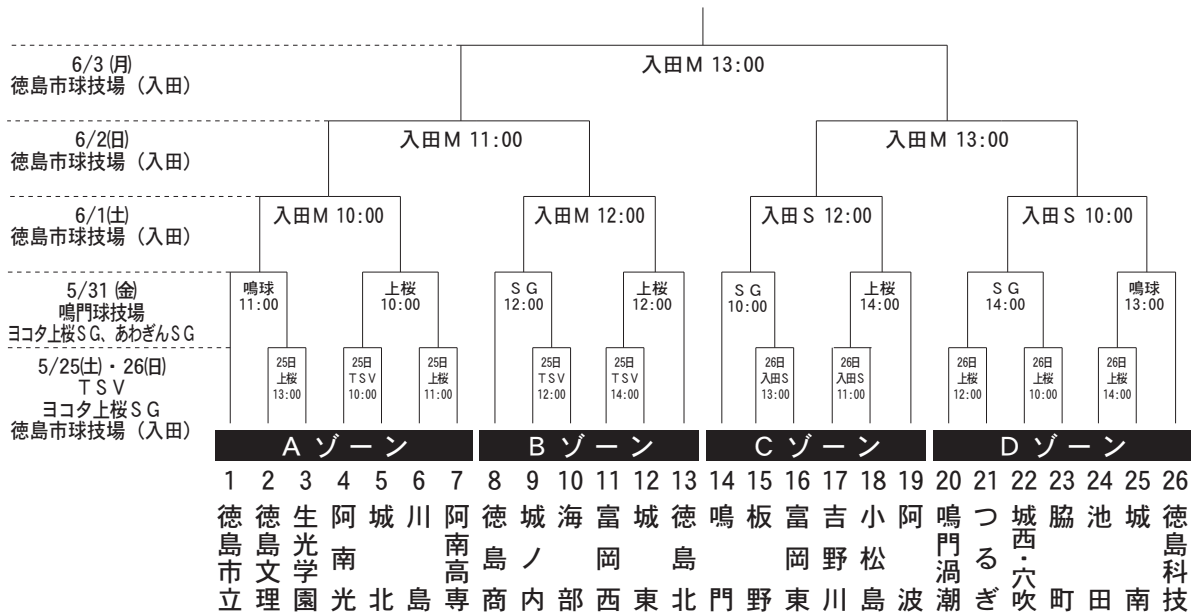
6/3 (月)
徳島市球技場（入田）

入田M 13:00

6/2(日)
徳島市球技場（入田）

入田M 11:00

入田M 13:00

6/1(土)
徳島市球技場（入田）

入田M 10:00

入田M 12:00

入田S 12:00

入田S 10:00

5/31 (金)
鳴門球技場
ヨコタ上桜SG、あわぎんSG

鳴球 11:00

上桜 10:00

SG 12:00

上桜 12:00

SG 10:00

上桜 14:00

SG 14:00

鳴球 13:00

5/25(土)・26(日)
TSV
ヨコタ上桜SG
徳島市球技場（入田）

25日 上桜 13:00

25日 TSV 10:00

25日 上桜 11:00

25日 TSV 12:00

25日 TSV 14:00

26日 入田S 13:00

26日 入田S 11:00

26日 上桜 12:00

26日 上桜 10:00

26日 上桜 14:00

Aゾーン　Bゾーン　Cゾーン　Dゾーン

1 徳島市立
2 徳島文理
3 生光学園
4 阿南光
5 城北
6 川島
7 阿南高専
8 徳島商
9 城ノ内
10 海部
11 富岡西
12 城東
13 徳島北
14 鳴門
15 板野
16 富岡東
17 吉野川
18 小松島
19 阿波
20 鳴門渦潮
21 つるぎ
22 城西・六吹
23 脇町
24 池田
25 城南
26 徳島科技